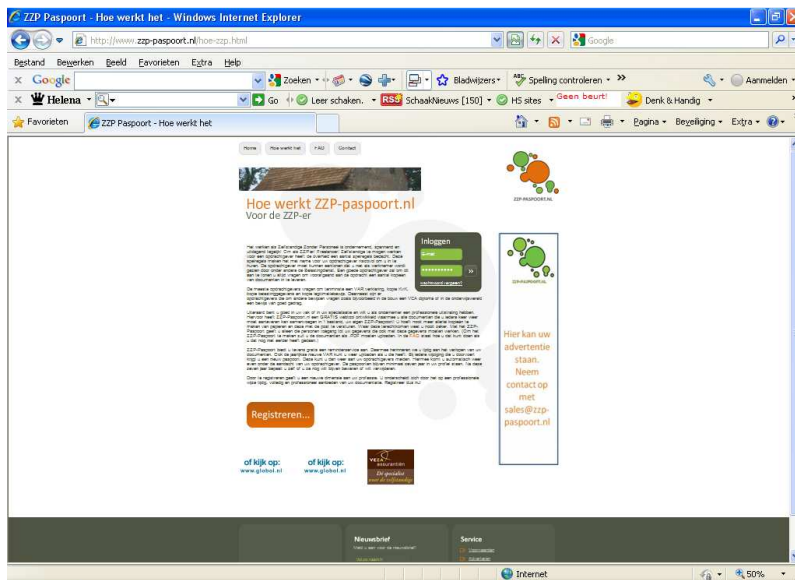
ZZP Paspoort - Hoe werkt het - Windows Internet Explorer

http://www.zzp-paspoort.nl/hoe-zzp.html

Google

Bestand Bewerken Beeld Favorieten Extra Help

Google Zoeken Bladwijzers Spelling controleren Aanmelden

Helena Go Leer schaken. RSS SchaakNieuws [150] HS sites Geen beurt! Denk & Handig

Favorieten ZZP Paspoort - Hoe werkt het

Pagina Beveiliging Extra

Home Hoe werkt het FAQ Contact

ZZP-PASPOORT.NL

Hoe werkt ZZP-paspoort.nl
Voor de ZZP-er

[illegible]

Inloggen
E-mail
Wachtwoord vergeten?

ZZP-PASPOORT.NL

Hier kan uw advertentie staan. Neem contact op met sales@zzp-paspoort.nl

Registreren...

of kijk op:
www.globol.nl

of kijk op:
www.globol.nl

VECA assurantiën
De specialist voor de zelfstandige

Nieuwsbrief

Service

Internet

50%